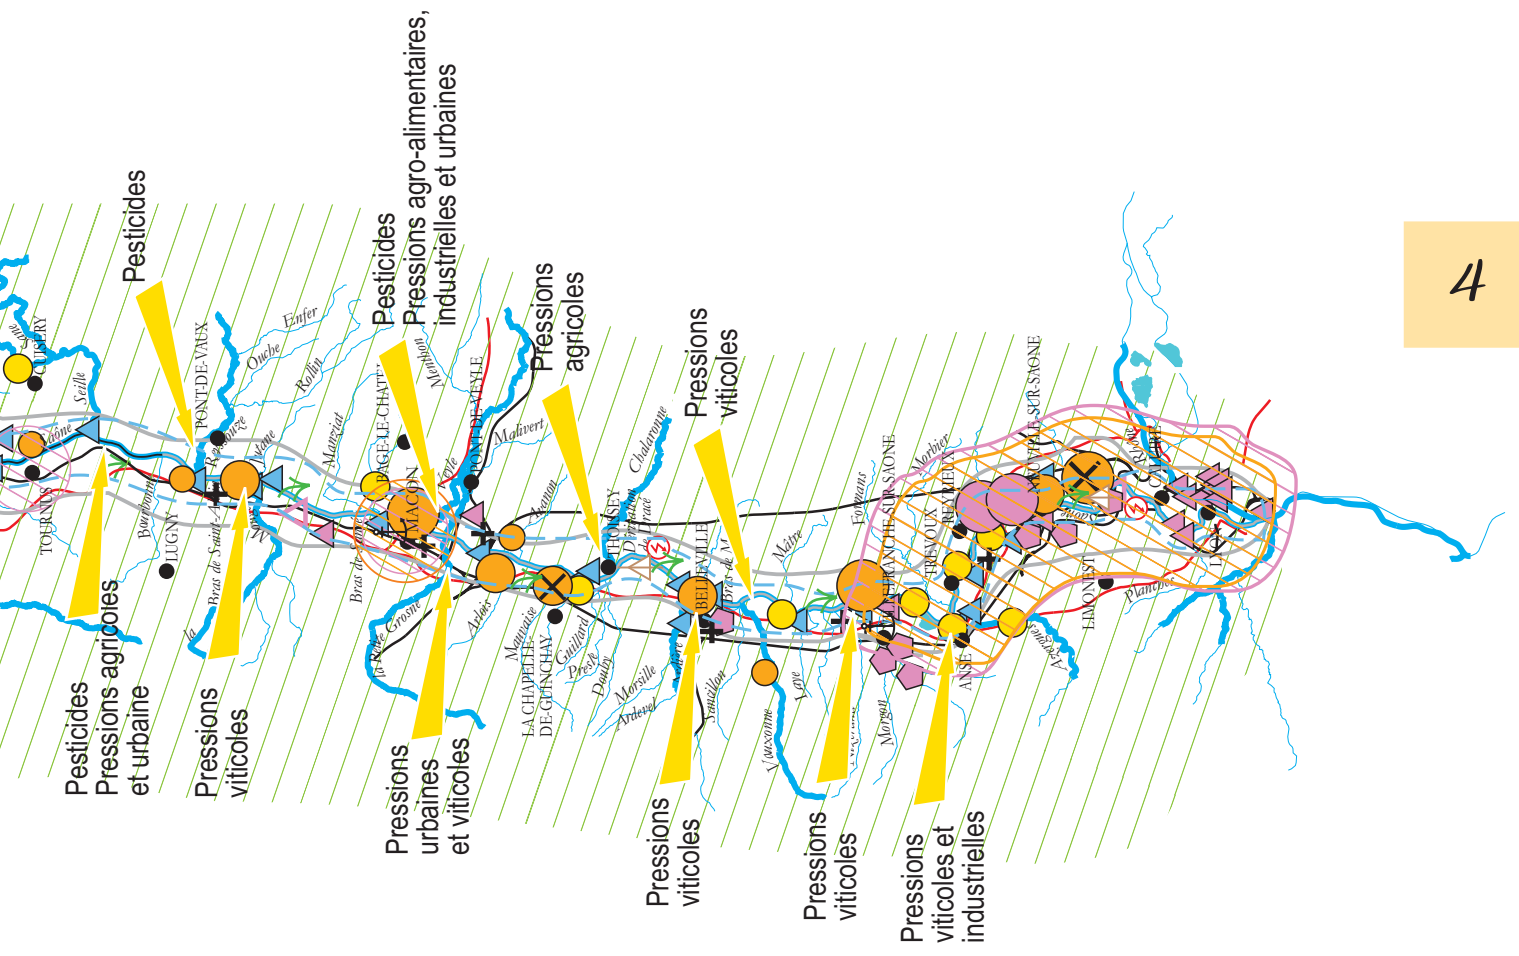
4

Pesticides

Pesticides
Pressions agro-alimentaires, industrielles et urbaines

Pressions agricoles

Pressions viticoles

CUISERY
Seille
Saône
TOURNUS
Bourbonne
LUGNY
PONT-DE-VAUX
Reyssouze
Ouche
Enfer
Rollin
Mouge
Natane
Bras de Saint-A
la
Menriat
BAGE-LE-CHATEL
MACON
Veyle
PONT-DE-VEYLE
Menthon
Malivert
Bras de
Petite Grosne
Arlois
Avanon
Mauvaise
LA CHAPELLE DE-GUINCHAY
Guillard
Presle
Douby
THOISSEY
Chalaronne
Dérivation du Tracé
BELLEVILLE
Bras de M
Morsille
Ardevel
Sancillon
Vauxonne
Mâtre
Formans
Morgon
VILLEFRANCHE-SUR-SAONE
Morbier
TREVOUX
REYRIEUX
ANSE
NEUVILLE-SUR-SAONE
LIMONEST
Planches
Azergues
CALUIRE
LYON

Pesticides Pressions agricoles et urbaine

Pressions viticoles

Pressions urbaines et viticoles

Pressions viticoles

Pressions viticoles

Pressions viticoles et industrielles